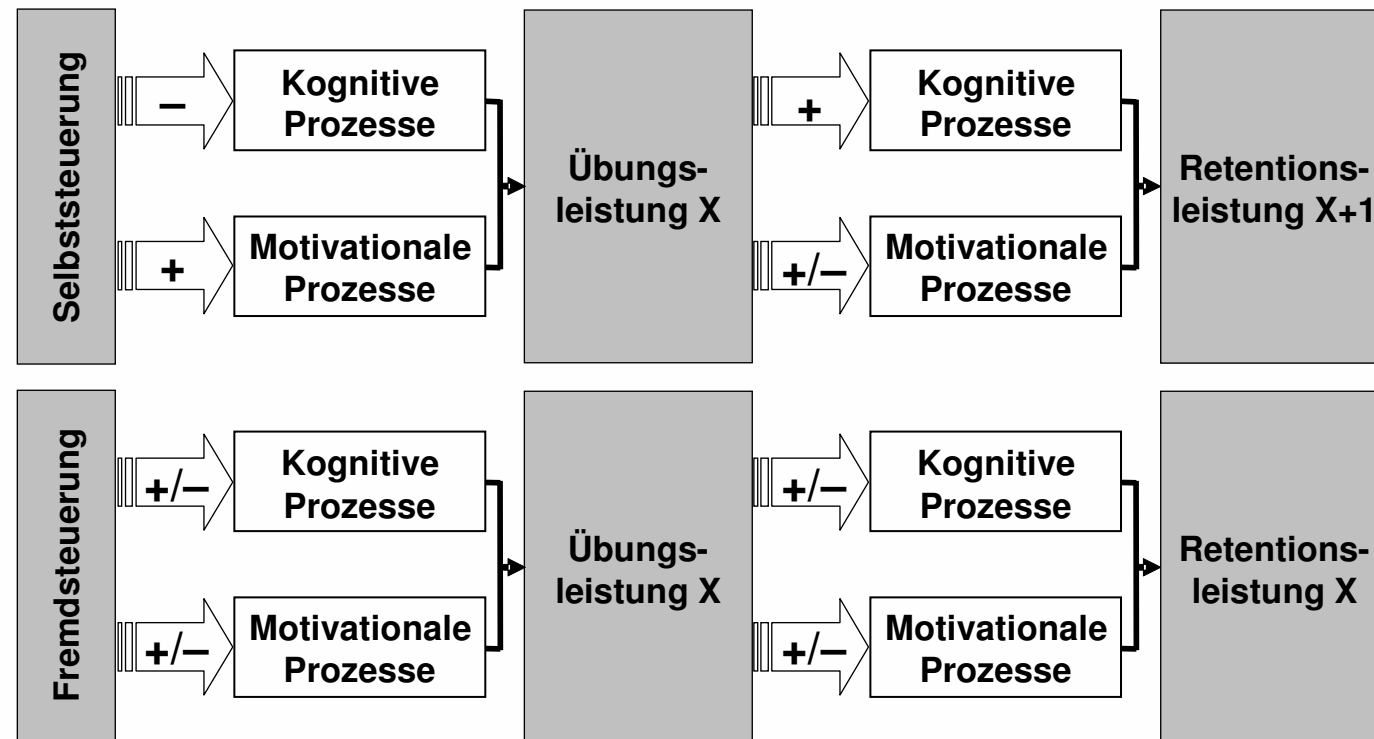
Selbststeuerung

–

Kognitive Prozesse

+

Motivationale Prozesse

Übungsleistung X

+

Kognitive Prozesse

+/–

Motivationale Prozesse

Retentionsleistung X+1

Fremdsteuerung

+/–

Kognitive Prozesse

+/–

Motivationale Prozesse

Übungsleistung X

+/–

Kognitive Prozesse

+/–

Motivationale Prozesse

Retentionsleistung X